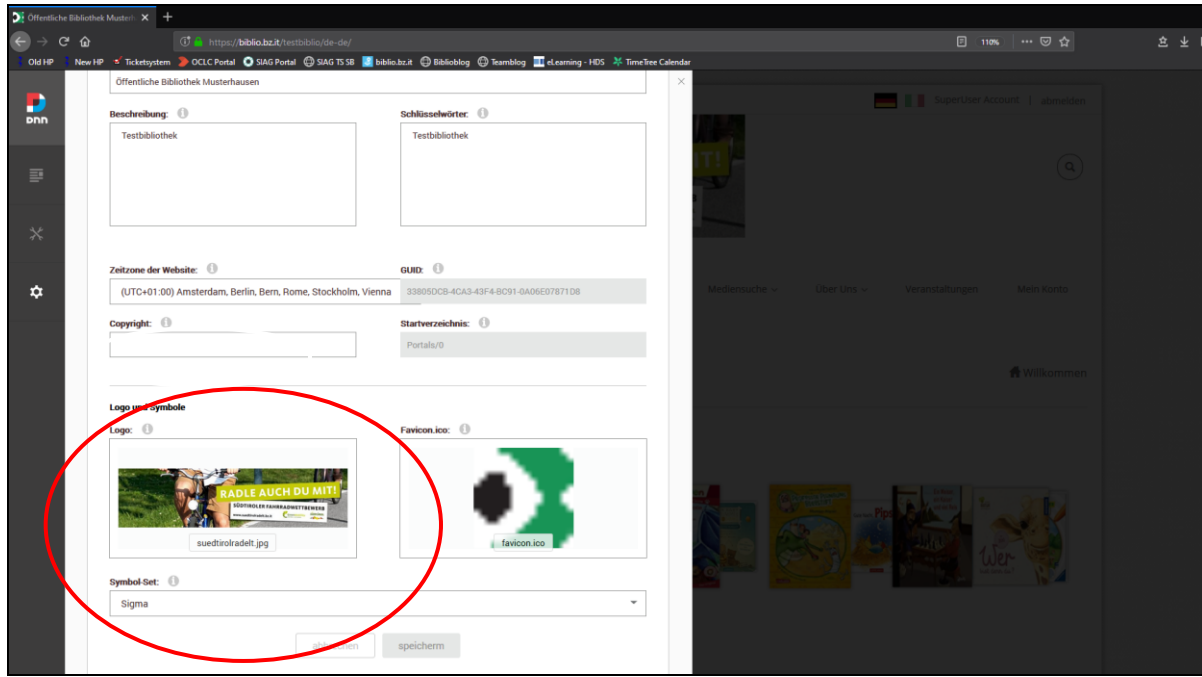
Öffentliche Bibliothek Muster ×
+
https://biblio.bz.it/testbiblio/de-de/
110%
Old HP
New HP
Ticketsystem
OCLC Portal
SIAG Portal
SIAG TS SB
biblio.bz.it
Biblioblog
Teamblog
eLearning - HDS
TimeTree Calendar

DNN

Öffentliche Bibliothek Musterhausen

Beschreibung:
Testbibliothek

Schlüsselwörter:
Testbibliothek

Zeitzone der Website:
(UTC+01:00) Amsterdam, Berlin, Bern, Rome, Stockholm, Vienna

GUID:
33805DC8-4CA3-43F4-BC91-0A06E07871D8

Copyright:

Startverzeichnis:
Portals/0

Logo und Symbole

Logo:
RADLE AUCH DU MIT!
SÜDTIROLER FAHRRADWETTBEWERB
suedtirolradelt.jpg

Favicon.ico:
favicon.ico

Symbol-Set:
Sigma

abbrechen
speicherm

SuperUser Account
abmelden
Mediensuche
Über Uns
Veranstaltungen
Mein Konto
Willkommen
Wer